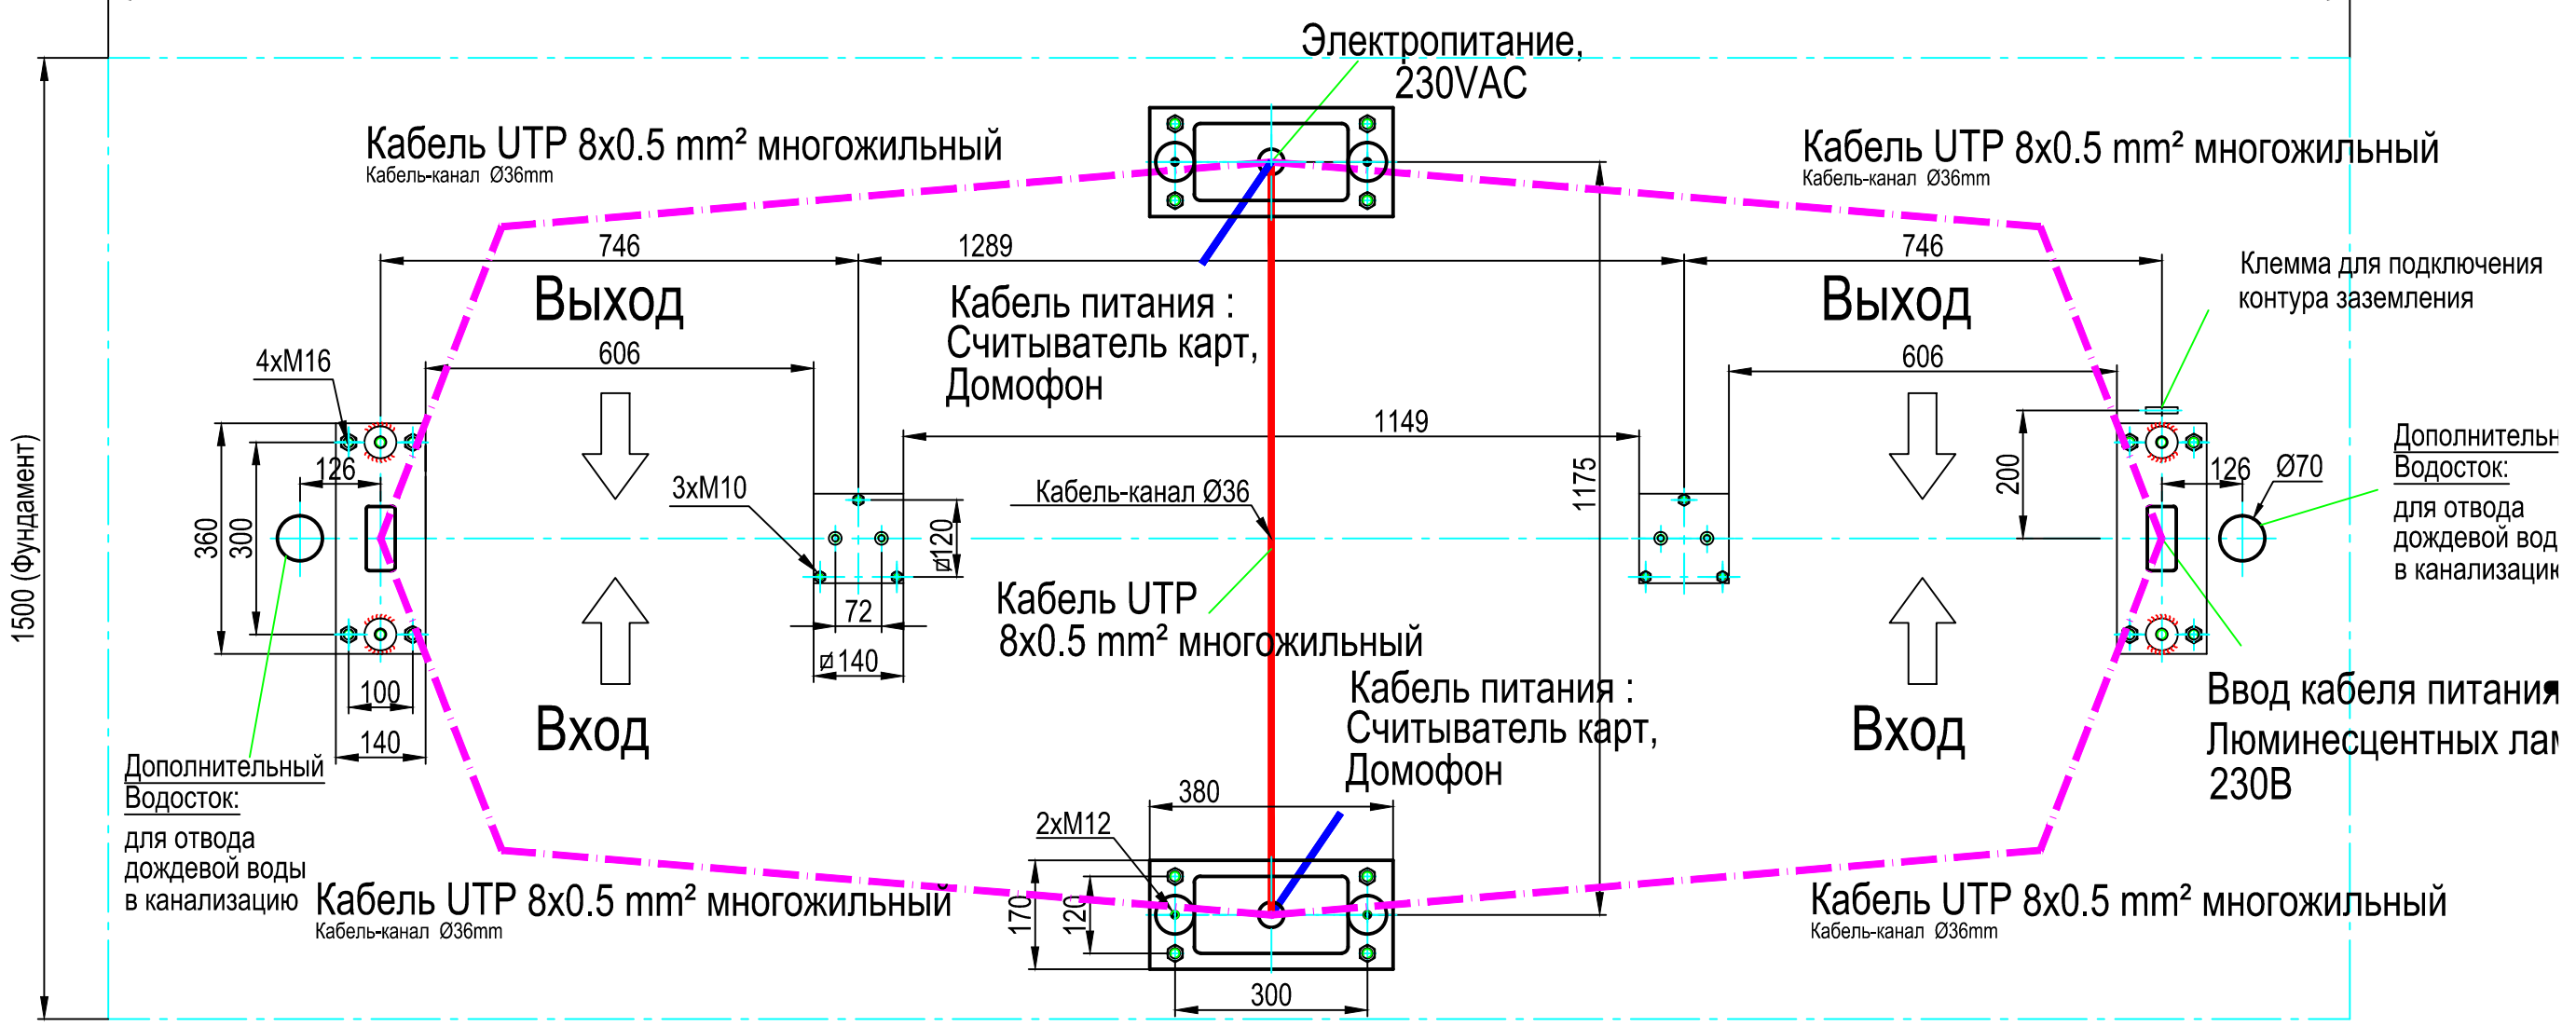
Электропитание,
230VAC

Кабель UTP 8x0.5 mm² многожильный
Кабель-канал Ø36mm

Кабель UTP 8x0.5 mm² многожильный
Кабель-канал Ø36mm

746
1289
746

Клемма для подключения контура заземления

Выход
Кабель питания :
Считыватель карт,
Домофон
Выход

4xM16
606
606
1149
126
3xM10
Кабель-канал Ø36
1175
200
126
Ø70
Дополнительн
Водосток:
для отвода дождевой вод в канализаци

360
300
ø120
1500 (Фундамент)
72
Кабель UTP
8x0.5 mm² многожильный
ø140
100
140

Кабель питания :
Считыватель карт,
Домофон

Ввод кабеля питания
Люминесцентных лам
230В

Вход
Вход

Дополнительный
Водосток:
для отвода дождевой воды в канализацию

380
2xM12

Кабель UTP 8x0.5 mm² многожильный
Кабель-канал Ø36mm

170
120

Кабель UTP 8x0.5 mm² многожильный
Кабель-канал Ø36mm

300